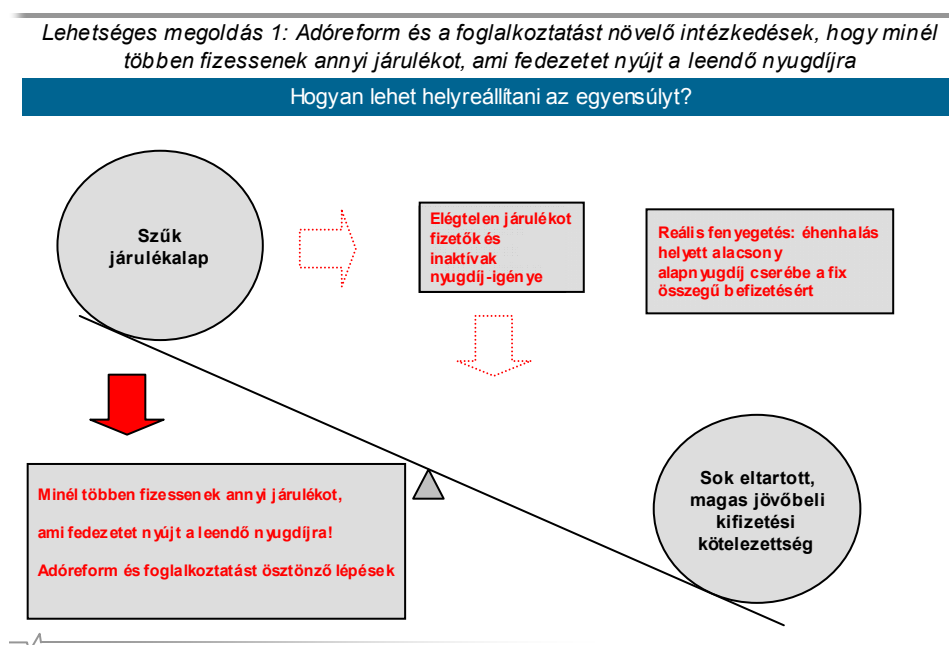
Lehetséges megoldás 1: Adóreform és a foglalkoztatást növelő intézkedések, hogy minél többen fizessenek annyi járulékot, ami fedezetet nyújt a leendő nyugdíjra

Hogyan lehet helyreállítani az egyensúlyt?

Szűk járulékalap

Elégtelen járulékot fizetők és inaktívak nyugdíj-igénye

Reális fenyegetés: éhenhalás helyett alacsony alapnyugdíj cserébe a fix összegű befizetésért

Minél többen fizessenek annyi járulékot,

ami fedezetet nyújt a leendő nyugdíjra!

Adóreform és foglalkoztatást ösztönző lépések

Sok eltartott, magas jövőbeli kifizetési kötelezettség